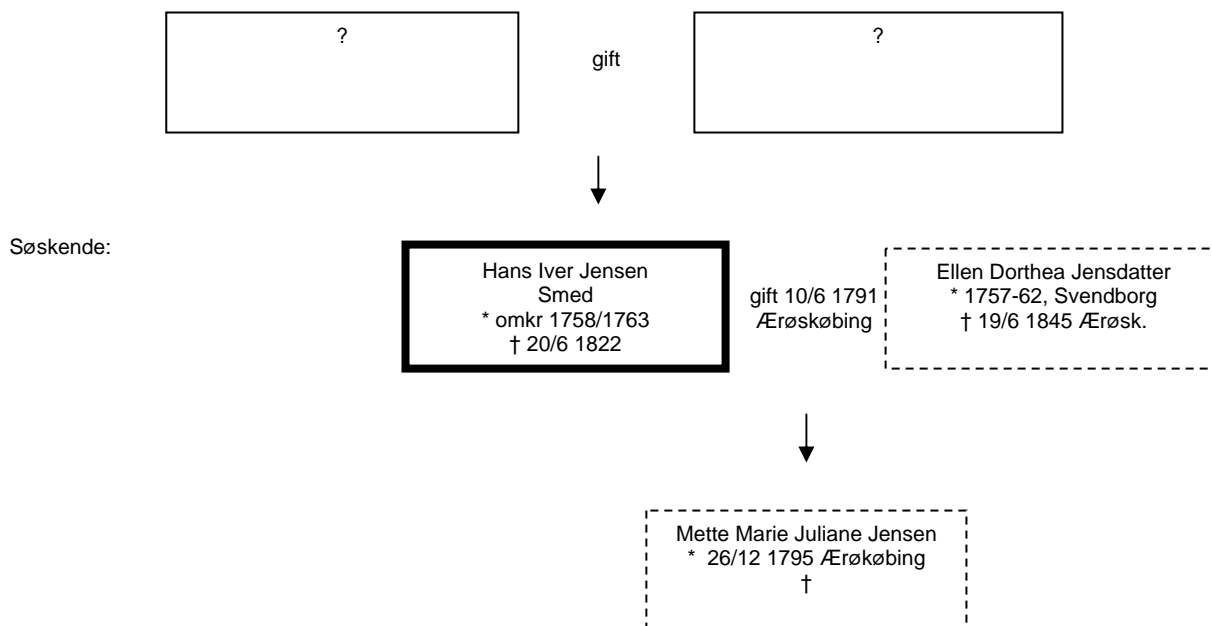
?

gift

?

Søskende:

Hans Iver Jensen
Smed
* omkr 1758/1763
† 20/6 1822

gift 10/6 1791
Ærøskøbing

Ellen Dorthea Jensdatter
* 1757-62, Svendborg
† 19/6 1845 Ærøsk.

Mette Marie Juliane Jensen
* 26/12 1795 Ærøkøbing
†